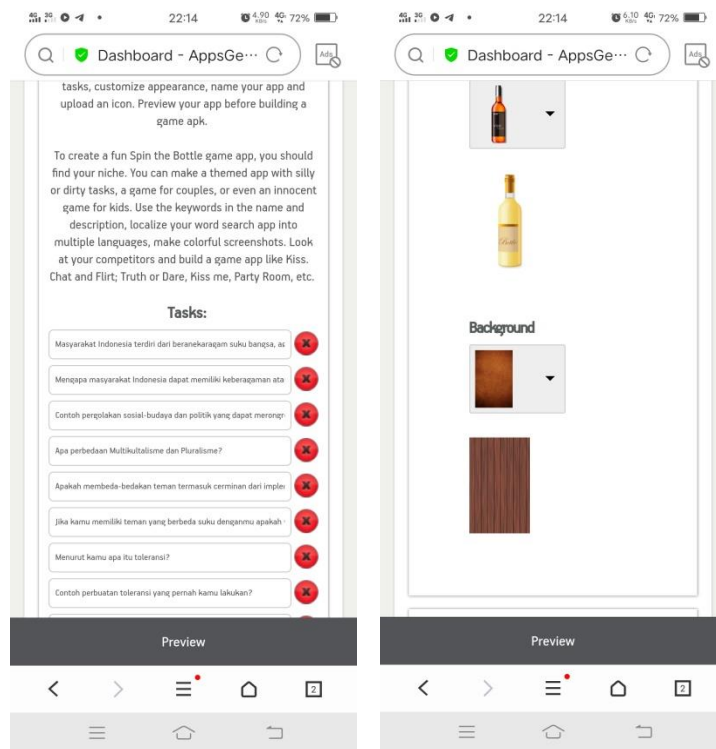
4G 3G 22:14 4,90 4G 72%

Dashboard - AppsGe···

Ads

tasks, customize appearance, name your app and upload an icon. Preview your app before building a game apk.

To create a fun Spin the Bottle game app, you should find your niche. You can make a themed app with silly or dirty tasks, a game for couples, or even an innocent game for kids. Use the keywords in the name and description, localize your word search app into multiple languages, make colorful screenshots. Look at your competitors and build a game app like Kiss. Chat and Flirt; Truth or Dare, Kiss me, Party Room, etc.

Tasks:

Masyarakat Indonesia terdiri dari beranekaragam suku bangsa, as

Mengapa masyarakat Indonesia dapat memiliki keberagaman ata

Contoh pergolakan sosial-budaya dan politik yang dapat merongr

Apa perbedaan Multikultalisme dan Pluralisme?

Apakah membeda-bedakan teman termasuk cerminan dari imple

Jika kamu memiliki teman yang berbeda suku denganmu apakah

Menurut kamu apa itu toleransi?

Contoh perbuatan toleransi yang pernah kamu lakukan?

Preview

2

4G 3G 22:14 6,10 4G 72%

Dashboard - AppsGe···

Ads

Background

Preview

2